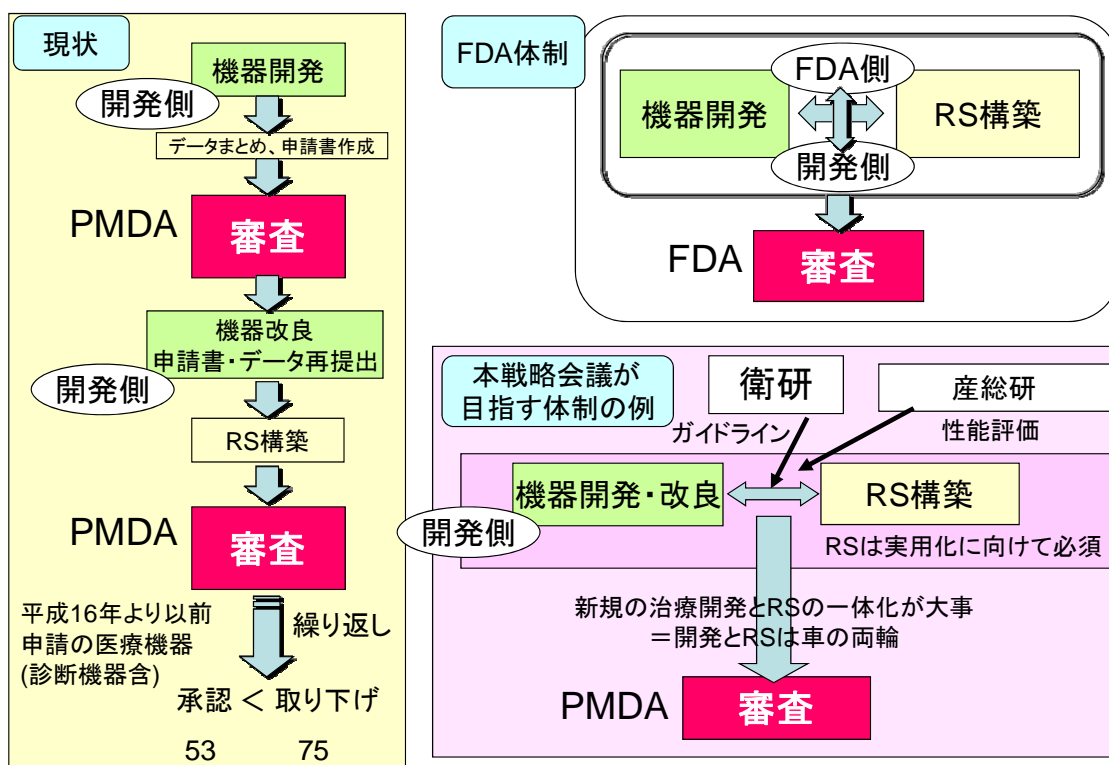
現状

機器開発

開発側

データまとめ、申請書作成

PMDA

審査

機器改良
申請書・データ再提出

開発側

RS構築

PMDA

審査

平成16年より以前
申請の医療機器
(診断機器含)

繰り返し

承認 < 取り下げ

53 75

FDA体制

FDA側

機器開発

RS構築

開発側

FDA

審査

本戦略会議が
目指す体制の例

衛研

産総研

ガイドライン

性能評価

機器開発・改良

RS構築

開発側

RSは実用化に向けて必須

新規の治療開発とRSの一体化が大事
=開発とRSは車の両輪

PMDA

審査